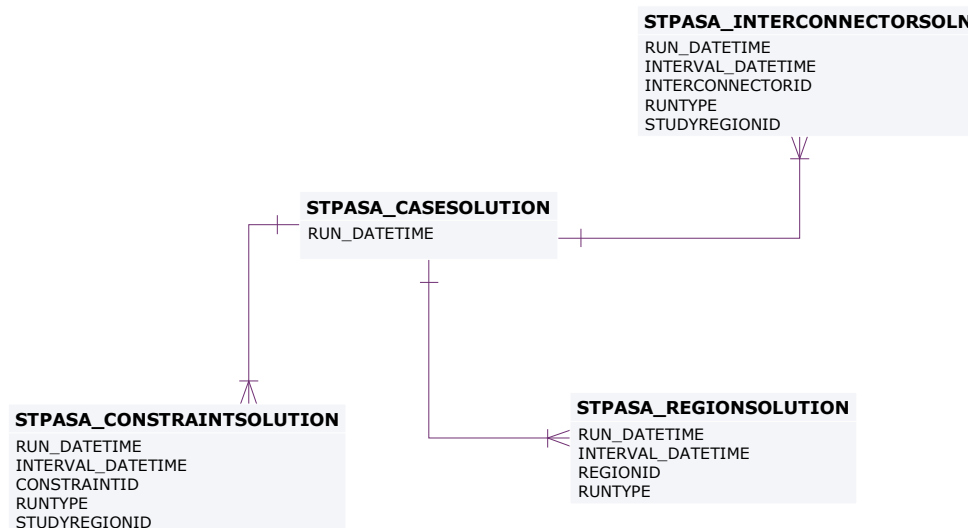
STPASA_INTERCONNECTORSOLN
RUN_DATETIME
INTERVAL_DATETIME
INTERCONNECTORID
RUNTYPE
STUDYREGIONID

STPASA_CASESOLUTION
RUN_DATETIME

STPASA_CONSTRAINTSOLUTION
RUN_DATETIME
INTERVAL_DATETIME
CONSTRAINTID
RUNTYPE
STUDYREGIONID

STPASA_REGIONSOLUTION
RUN_DATETIME
INTERVAL_DATETIME
REGIONID
RUNTYPE